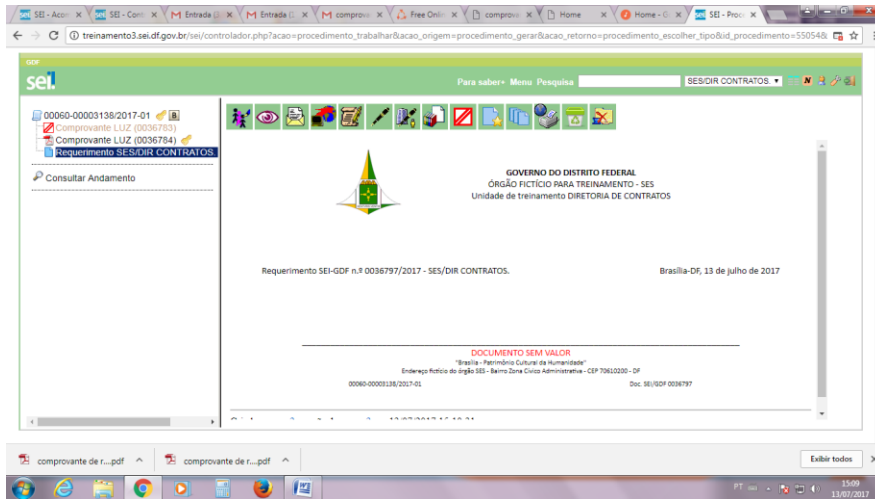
SEI - Acom × SEI - Cont × Entrada × Entrada × comprova × Free Onli × comprova × Home × Home - × SEI - Proc ×

treinamento3.sei.df.gov.br/sei/controlador.php?acao=procedimento_trabalhar&acao_origem=procedimento_gerar&acao_retorno=procedimento_escolher_tipo&id_procedimento=55054

GDF
sei!

Para saber+ Menu Pesquisa SES/DIR CONTRATOS.

00060-00003138/2017-01
Comprovante LUZ (0036783)
Comprovante LUZ (0036784)
Requerimento SES/DIR CONTRATOS.

Consultar Andamento

GOVERNO DO DISTRITO FEDERAL
ÓRGÃO FICTÍCIO PARA TREINAMENTO - SES
Unidade de treinamento DIRETORIA DE CONTRATOS

Requerimento SEI-GDF n.º 0036797/2017 - SES/DIR CONTRATOS.

Brasília-DF, 13 de julho de 2017

DOCUMENTO SEM VALOR
"Brasília - Patrimônio Cultural da Humanidade"
Endereço fictício do órgão SES - Bairro Zona Cívico Administrativa - CEP 70610200 - DF

00060-00003138/2017-01

Doc. SEI/GDF 0036797

comprovante de r....pdf
comprovante de r....pdf
Exibir todos

PT
15:09
13/07/2017